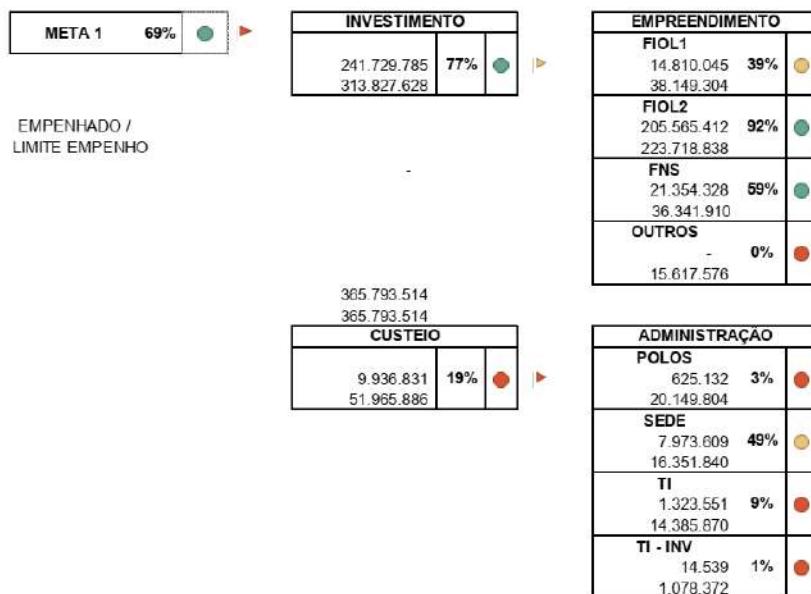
META 1 69%

EMPENHADO / LIMITE EMPENHO

INVESTIMENTO
241.729.785 77%
313.827.628

-

365.793.514
365.793.514

CUSTEIO
9.936.831 19%
51.965.886

EMPREENDIMENTO
FIOL1
14.810.045 39%
38.149.304
FIOL2
205.565.412 92%
223.718.838
FNS
21.354.328 59%
36.341.910
OUTROS
- 0%
15.617.576

ADMINISTRAÇÃO
POLOS
625.132 3%
20.149.804
SEDE
7.973.609 49%
16.351.840
TI
1.323.551 9%
14.385.870
TI - INV
14.539 1%
1.078.372